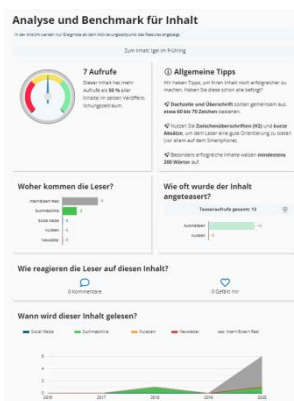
Analyse und Benchmark für Inhalt

In der Ansicht werden nur Ereignisse ab dem Aktivierungszeitpunkt des Features angezeigt.

Zum Inhalt: Igel im Frühling

7 Aufrufe

Dieser Inhalt hat mehr Aufrufe als 50 % aller Inhalte im selben Veröffentlichungszeitraum.

Allgemeine Tipps

Wir haben Tipps, um Ihren Inhalt noch erfolgreicher zu machen. Haben Sie diese schon alle befolgt?

Dachzeile und Überschrift sollten gemeinsam aus etwa 60 bis 70 Zeichen bestehen.

Nutzen Sie Zwischenüberschriften (H2) und kurze Absätze, um dem Leser eine gute Orientierung zu bieten (vor allem auf dem Smartphone).

Besonders erfolgreiche Inhalte weisen mindestens 200 Wörter auf.

Woher kommen die Leser?

Intern/Extern Rest
Suchmaschine
Social Media
Kuratoren
Newsletter

Wie oft wurde der Inhalt angeteasert?

Teaseraufrufe gesamt: 13

Automatisiert
Kuratiert

Wie reagieren die Leser auf diesen Inhalt?

0 Kommentare

0 Gefällt mir

Wann wird dieser Inhalt gelesen?

Social Media
Suchmaschine
Kuratiert
Newsletter
Intern/Extern Rest

2015
2017
2018
2019
2020